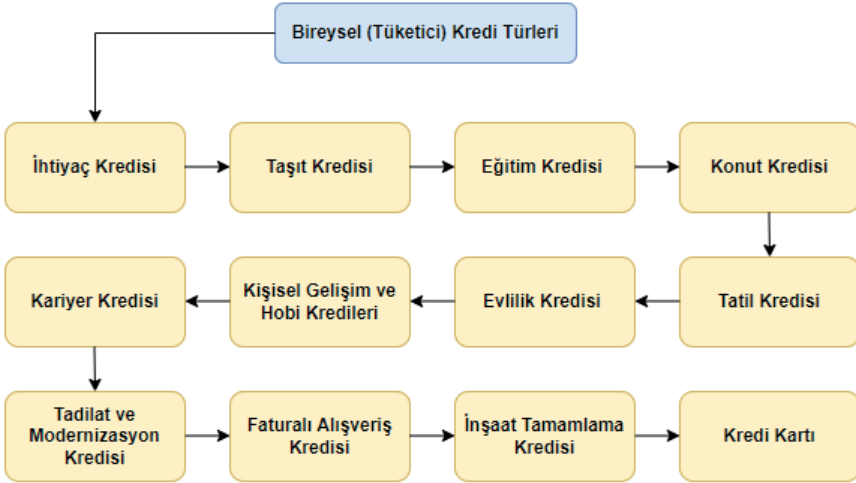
Bireysel (Tüketici) Kredi Türleri

İhtiyaç Kredisi

Taşıt Kredisi

Eğitim Kredisi

Konut Kredisi

Tatil Kredisi

Evlilik Kredisi

Kişisel Gelişim ve Hobi Kredileri

Kariyer Kredisi

Tadilat ve Modernizasyon Kredisi

Faturalı Alışveriş Kredisi

İnşaat Tamamlama Kredisi

Kredi Kartı